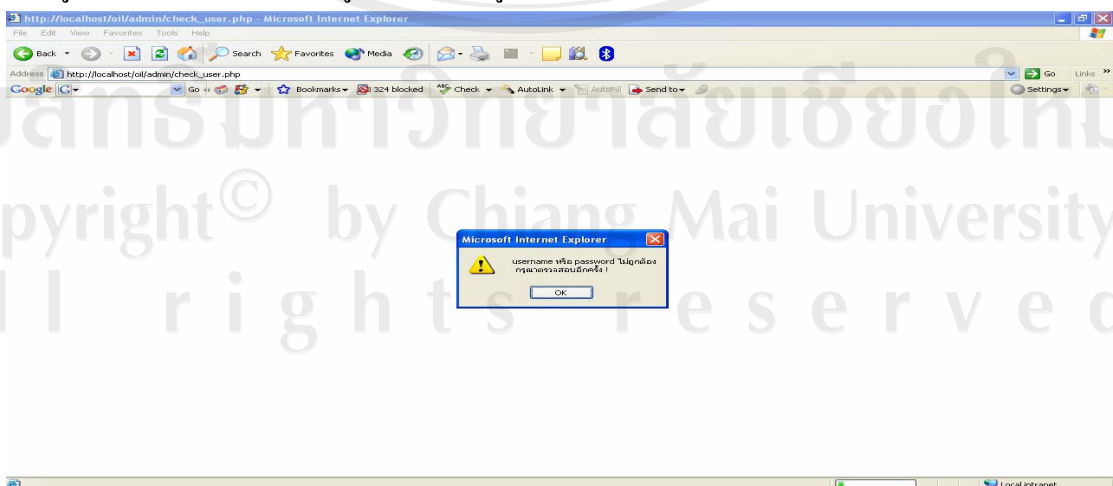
http://localhost/oil/admin/check_user.php - Microsoft Internet Explorer

File Edit View Favorites Tools Help

Back Search Favorites Media

Address http://localhost/oil/admin/check_user.php

Go Links

Google Go Bookmarks 324 blocked Check AutoLink AutoFill Send to Settings

ลิขสิทธิ์มหาวิทยาลัยเชียงใหม่

Copyright© by Chiang Mai University

All rights reserved

Microsoft Internet Explorer

username หรือ password ไม่ถูกต้อง กรุณาตรวจสอบอีกครั้ง !

OK

Local intranet